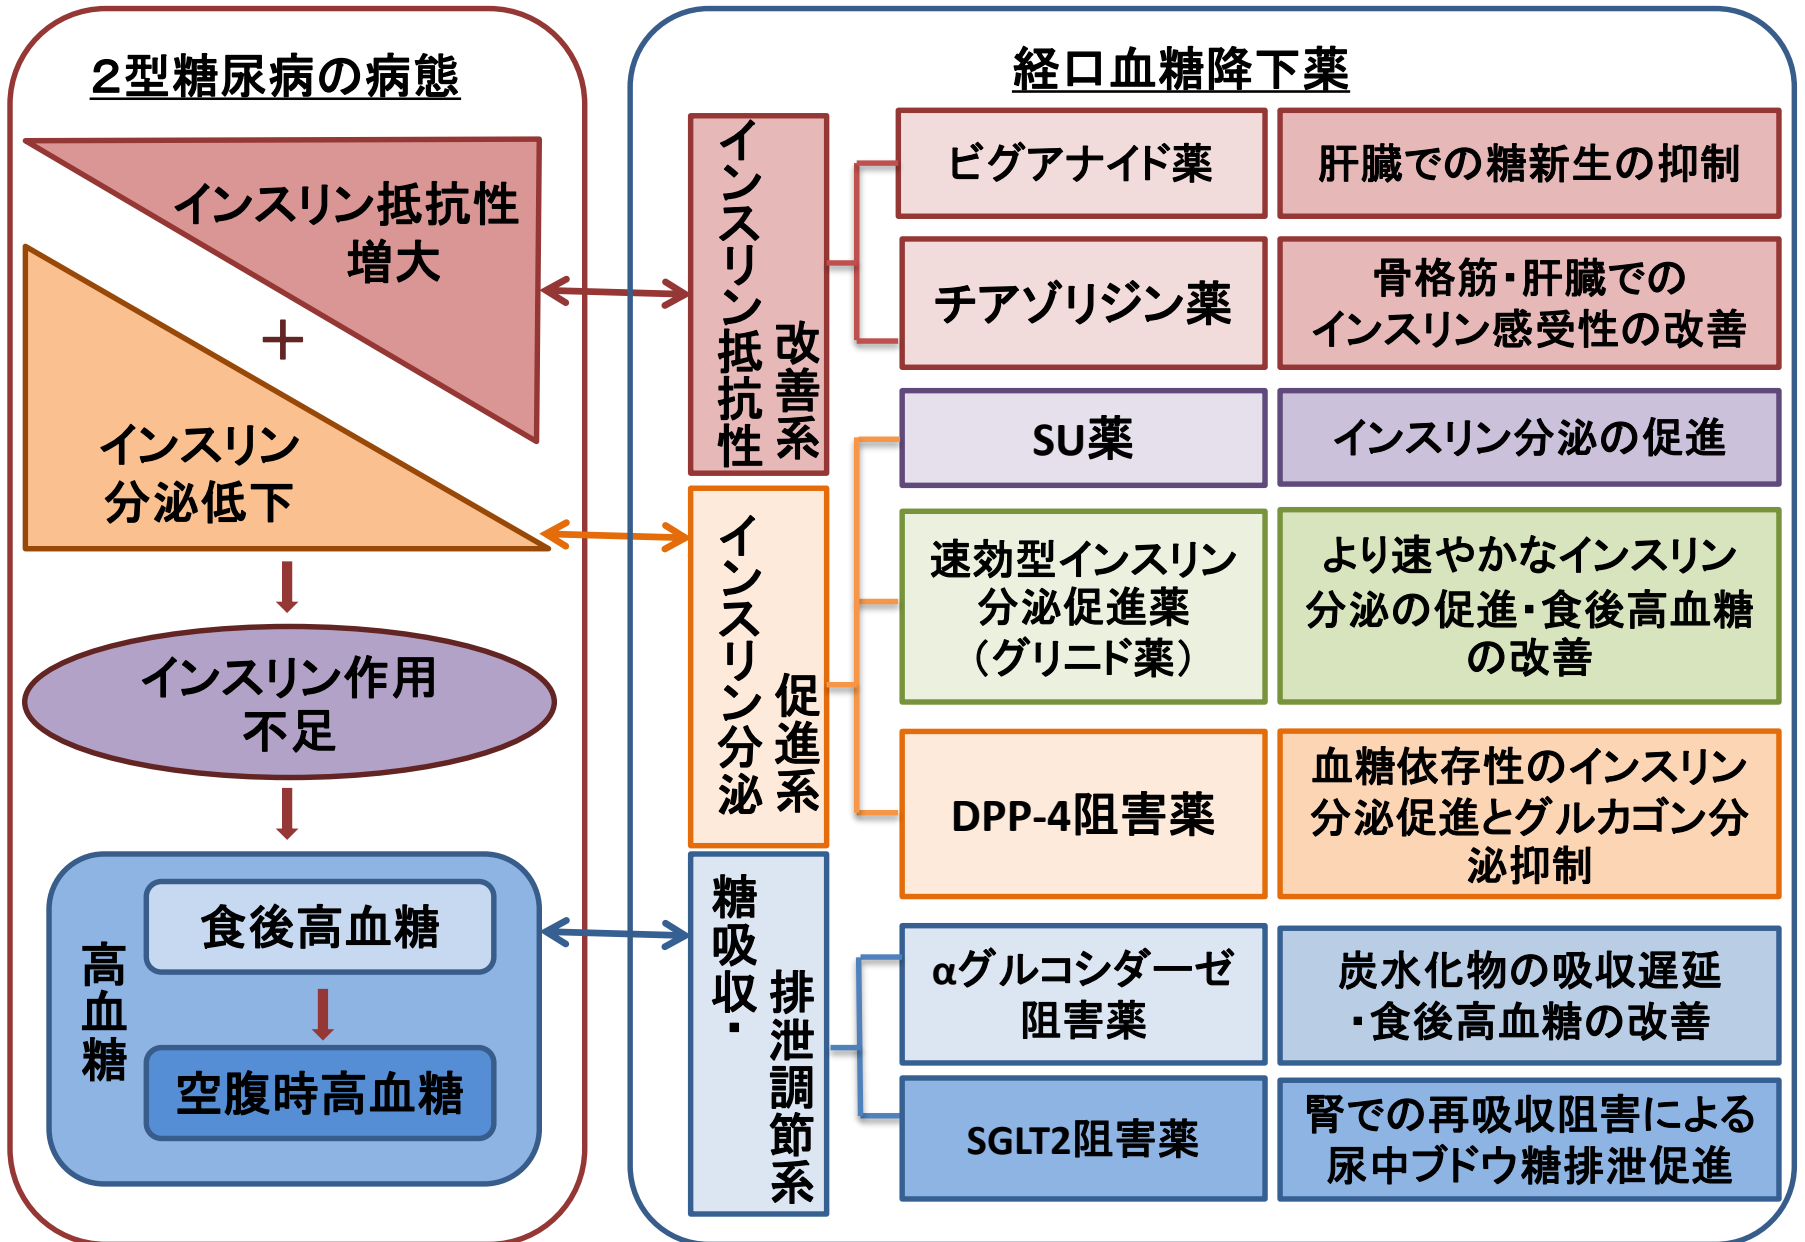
2型糖尿病の病態

インスリン抵抗性増大

＋

インスリン分泌低下

インスリン作用不足

高血糖

食後高血糖

空腹時高血糖

経口血糖降下薬

インスリン抵抗性改善系

インスリン分泌促進系

糖吸収・排泄調節系

| ビグアナイド薬 | 肝臓での糖新生の抑制 |
|---|---|
| チアゾリジン薬 | 骨格筋・肝臓でのインスリン感受性の改善 |
| SU薬 | インスリン分泌の促進 |
| 速効型インスリン分泌促進薬（グリニド薬） | より速やかなインスリン分泌の促進・食後高血糖の改善 |
| DPP-4阻害薬 | 血糖依存性のインスリン分泌促進とグルカゴン分泌抑制 |
| αグルコシダーゼ阻害薬 | 炭水化物の吸収遅延・食後高血糖の改善 |
| SGLT2阻害薬 | 腎での再吸収阻害による尿中ブドウ糖排泄促進 |